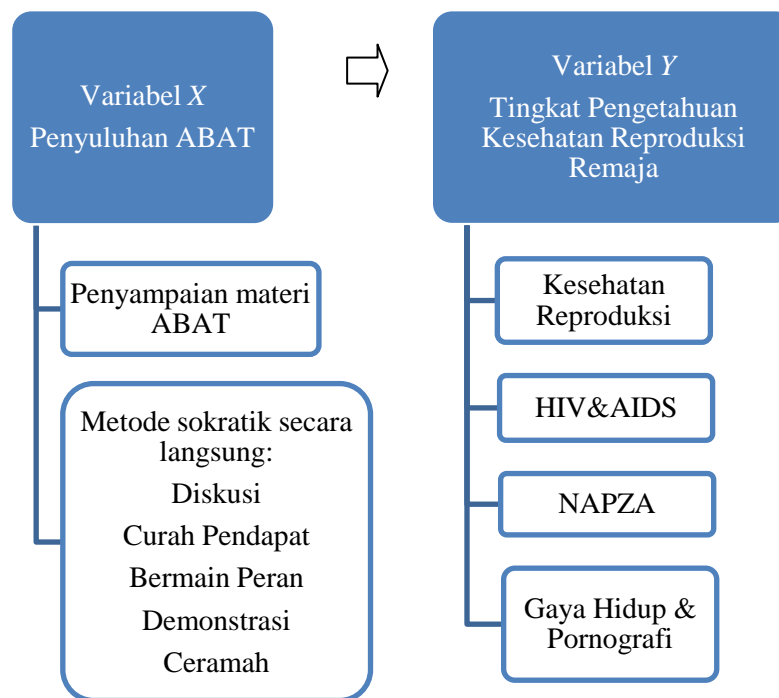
Variabel *X*
Penyuluhan ABAT

Penyampaian materi ABAT

Metode sokratik secara langsung:
Diskusi
Curah Pendapat
Bermain Peran
Demonstrasi
Ceramah

Variabel *Y*
Tingkat Pengetahuan Kesehatan Reproduksi Remaja

Kesehatan Reproduksi

HIV&AIDS

NAPZA

Gaya Hidup & Pornografi